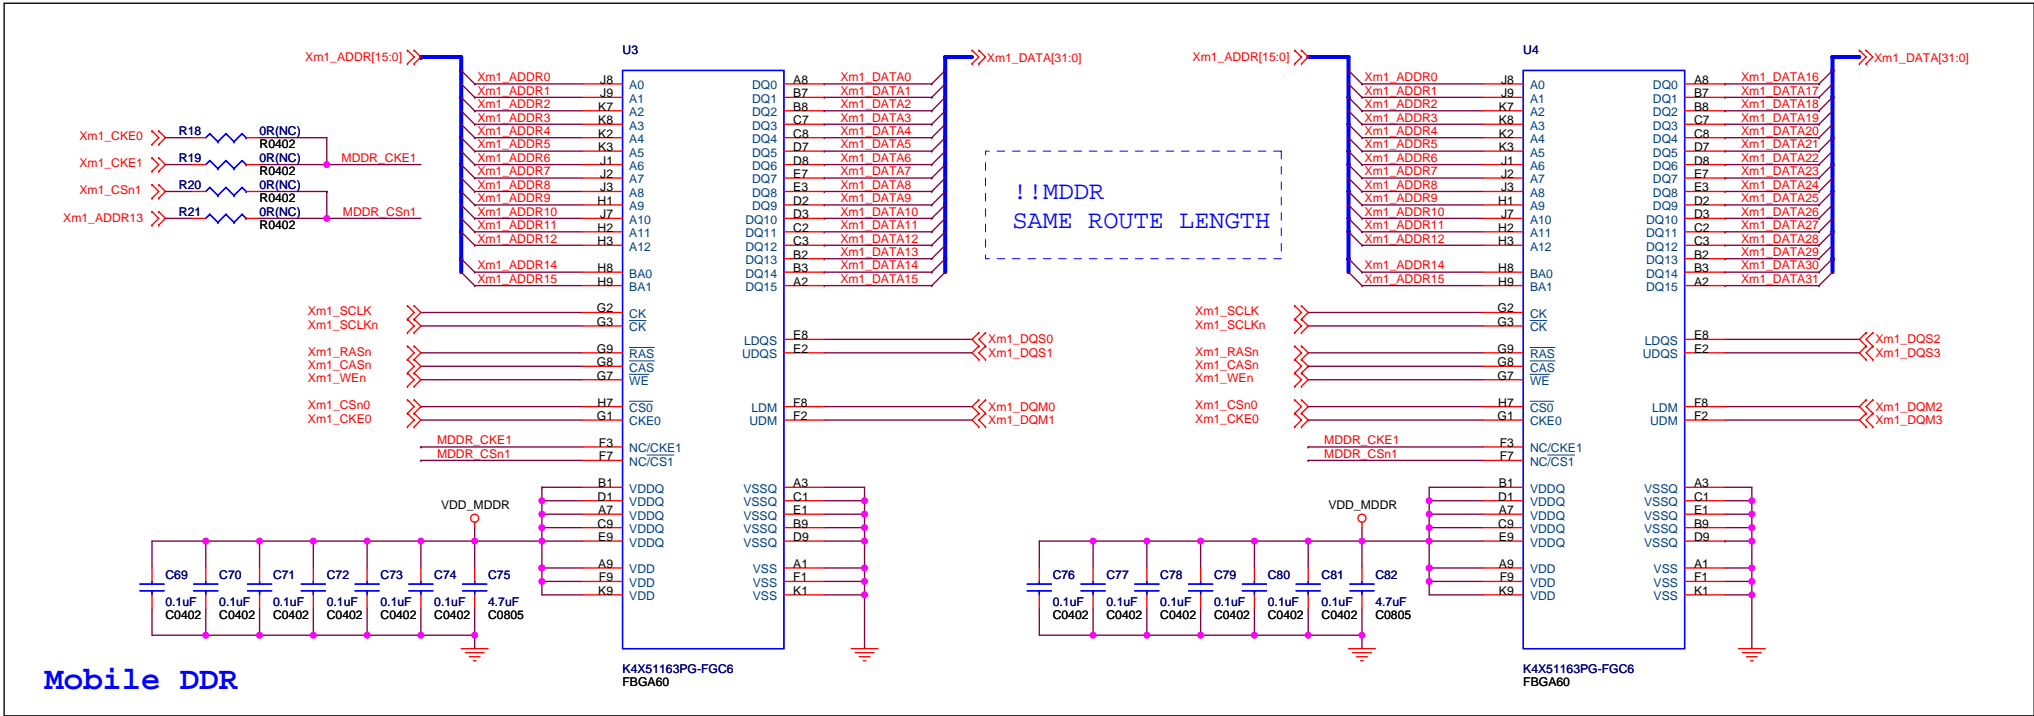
Xm1_ADDR[15:0]

U3

Xm1_ADDR0 J8 A0
Xm1_ADDR1 J9 A1
Xm1_ADDR2 K7 A2
Xm1_ADDR3 K8 A3
Xm1_ADDR4 K2 A4
Xm1_ADDR5 K3 A5
Xm1_ADDR6 J1 A6
Xm1_ADDR7 J2 A7
Xm1_ADDR8 J3 A8
Xm1_ADDR9 H1 A9
Xm1_ADDR10 J7 A10
Xm1_ADDR11 H2 A11
Xm1_ADDR12 H3 A12
Xm1_ADDR14 H8 BA0
Xm1_ADDR15 H9 BA1

Xm1_CKE0 R18 0R(NC) R0402
Xm1_CKE1 R19 0R(NC) R0402 MDDR_CKE1
Xm1_CSn1 R20 0R(NC) R0402
Xm1_ADDR13 R21 0R(NC) R0402 MDDR_CSn1

Xm1_SCLK G2 CK
Xm1_SCLKn G3 $\overline{CK}$
Xm1_RASn G9 $\overline{RAS}$
Xm1_CASn G8 $\overline{CAS}$
Xm1_WEn G7 $\overline{WE}$
Xm1_CSn0 H7 $\overline{CS0}$
Xm1_CKE0 G1 CKE0
MDDR_CKE1 F3 NC/CKE1
MDDR_CSn1 F7 NC/CS1

VDD_MDDR
B1 VDDQ
D1 VDDQ
A7 VDDQ
C9 VDDQ
E9 VDDQ
A9 VDD
F9 VDD
K9 VDD

C69 0.1uF C0402
C70 0.1uF C0402
C71 0.1uF C0402
C72 0.1uF C0402
C73 0.1uF C0402
C74 0.1uF C0402
C75 4.7uF C0805

DQ0 A8 Xm1_DATA0
DQ1 B7 Xm1_DATA1
DQ2 B8 Xm1_DATA2
DQ3 C7 Xm1_DATA3
DQ4 C8 Xm1_DATA4
DQ5 D7 Xm1_DATA5
DQ6 D8 Xm1_DATA6
DQ7 E7 Xm1_DATA7
DQ8 E3 Xm1_DATA8
DQ9 D2 Xm1_DATA9
DQ10 D3 Xm1_DATA10
DQ11 C2 Xm1_DATA11
DQ12 C3 Xm1_DATA12
DQ13 B2 Xm1_DATA13
DQ14 B3 Xm1_DATA14
DQ15 A2 Xm1_DATA15

Xm1_DATA[31:0]

LDQS E8 Xm1_DQS0
UDQS E2 Xm1_DQS1
LDM F8 Xm1_DQM0
UDM F2 Xm1_DQM1

VSSQ A3
VSSQ C1
VSSQ E1
VSSQ B9
VSSQ D9
VSS A1
VSS F1
VSS K1

K4X51163PG-FGC6
FBGA60

!!MDDR
SAME ROUTE LENGTH

Xm1_ADDR[15:0]

U4

Xm1_ADDR0 J8 A0
Xm1_ADDR1 J9 A1
Xm1_ADDR2 K7 A2
Xm1_ADDR3 K8 A3
Xm1_ADDR4 K2 A4
Xm1_ADDR5 K3 A5
Xm1_ADDR6 J1 A6
Xm1_ADDR7 J2 A7
Xm1_ADDR8 J3 A8
Xm1_ADDR9 H1 A9
Xm1_ADDR10 J7 A10
Xm1_ADDR11 H2 A11
Xm1_ADDR12 H3 A12
Xm1_ADDR14 H8 BA0
Xm1_ADDR15 H9 BA1

Xm1_SCLK G2 CK
Xm1_SCLKn G3 $\overline{CK}$
Xm1_RASn G9 $\overline{RAS}$
Xm1_CASn G8 $\overline{CAS}$
Xm1_WEn G7 $\overline{WE}$
Xm1_CSn0 H7 $\overline{CS0}$
Xm1_CKE0 G1 CKE0
MDDR_CKE1 F3 NC/CKE1
MDDR_CSn1 F7 NC/CS1

VDD_MDDR
B1 VDDQ
D1 VDDQ
A7 VDDQ
C9 VDDQ
E9 VDDQ
A9 VDD
F9 VDD
K9 VDD

C76 0.1uF C0402
C77 0.1uF C0402
C78 0.1uF C0402
C79 0.1uF C0402
C80 0.1uF C0402
C81 0.1uF C0402
C82 4.7uF C0805

DQ0 A8 Xm1_DATA16
DQ1 B7 Xm1_DATA17
DQ2 B8 Xm1_DATA18
DQ3 C7 Xm1_DATA19
DQ4 C8 Xm1_DATA20
DQ5 D7 Xm1_DATA21
DQ6 D8 Xm1_DATA22
DQ7 E7 Xm1_DATA23
DQ8 E3 Xm1_DATA24
DQ9 D2 Xm1_DATA25
DQ10 D3 Xm1_DATA26
DQ11 C2 Xm1_DATA27
DQ12 C3 Xm1_DATA28
DQ13 B2 Xm1_DATA29
DQ14 B3 Xm1_DATA30
DQ15 A2 Xm1_DATA31

Xm1_DATA[31:0]

LDQS E8 Xm1_DQS2
UDQS E2 Xm1_DQS3
LDM F8 Xm1_DQM2
UDM F2 Xm1_DQM3

VSSQ A3
VSSQ C1
VSSQ E1
VSSQ B9
VSSQ D9
VSS A1
VSS F1
VSS K1

K4X51163PG-FGC6
FBGA60

Mobile DDR